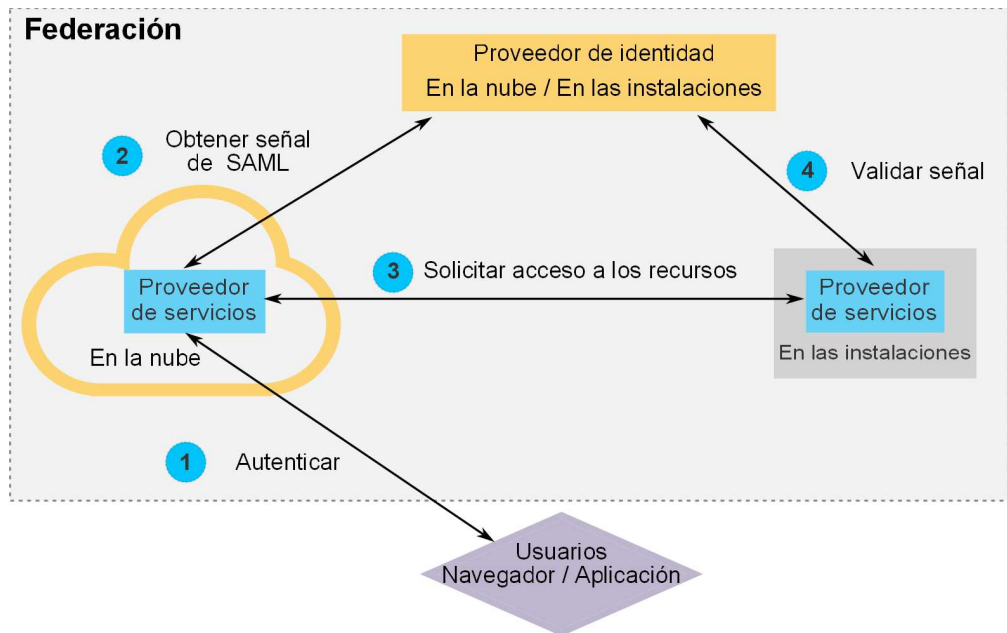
Federación

Proveedor de identidad
En la nube / En las instalaciones

2 Obtener señal de SAML

4 Validar señal

Proveedor de servicios
En la nube

3 Solicitar acceso a los recursos

Proveedor de servicios
En las instalaciones

1 Autenticar

Usuarios
Navegador / Aplicación